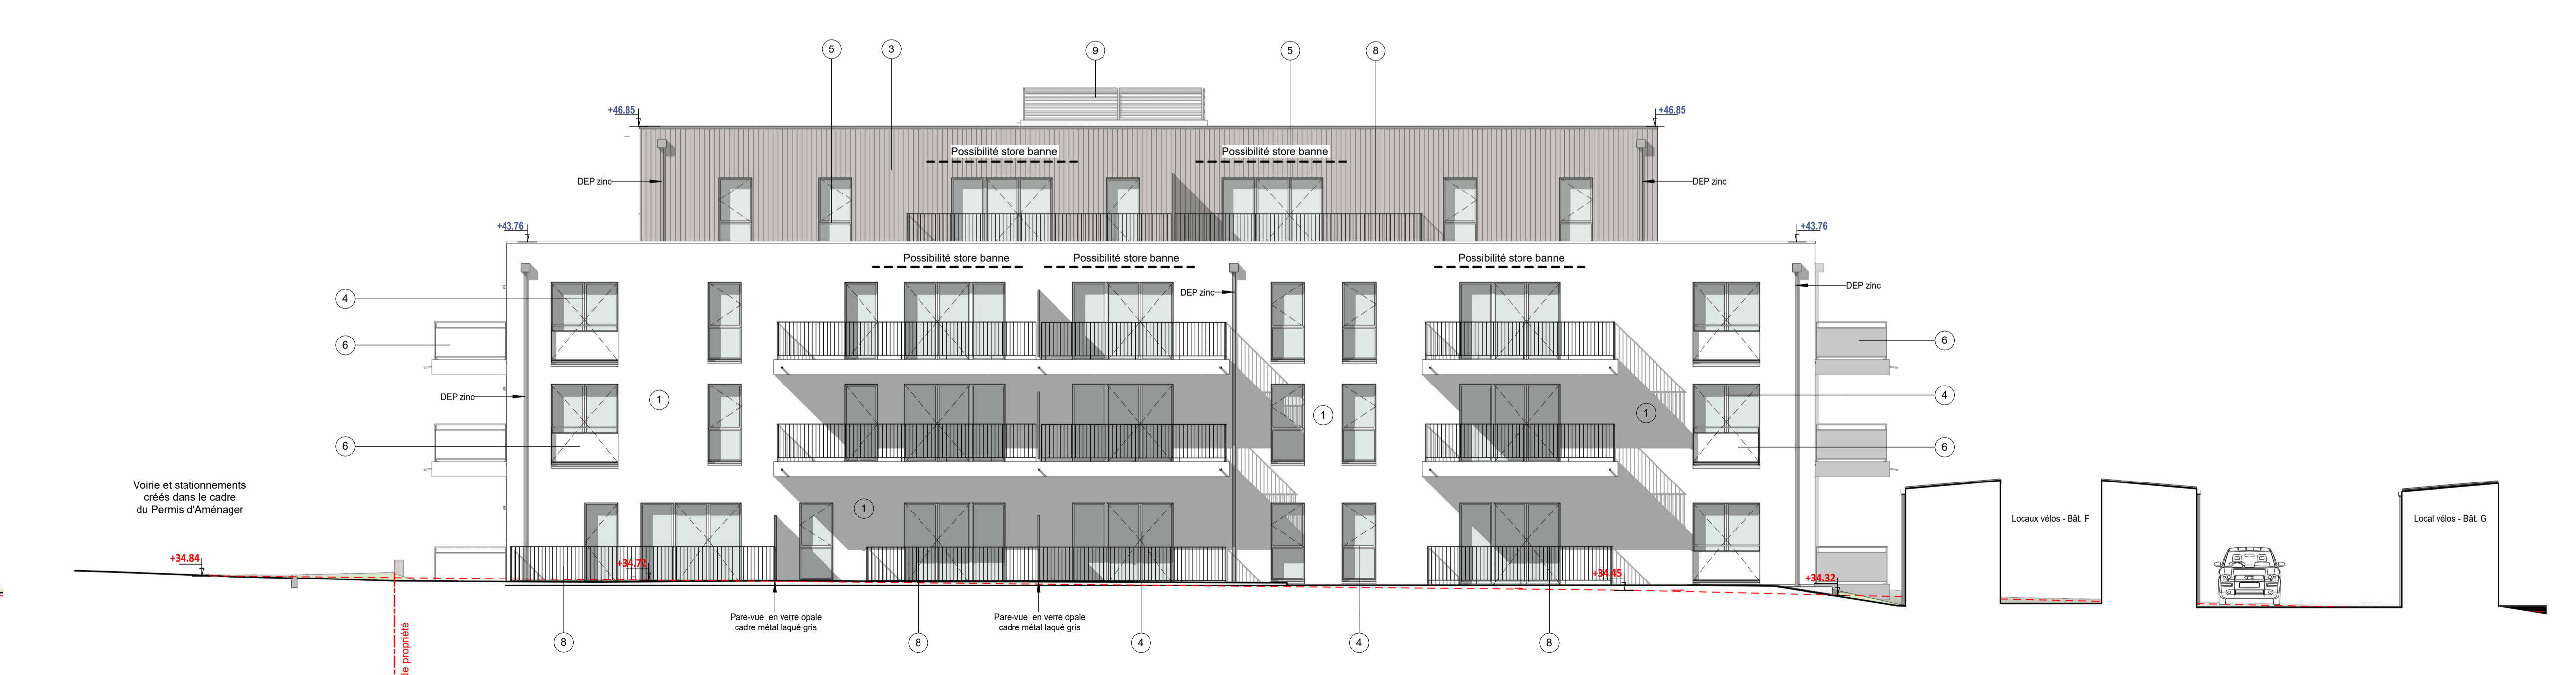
5
3
9
5
8

+46.85
+46.85

Possibilité store banne
Possibilité store banne

DEP zinc
DEP zinc

+43.76
+43.76

Possibilité store banne
Possibilité store banne
Possibilité store banne

DEP zinc
DEP zinc

4
6
DEP zinc
1
6
1
1
1
6
4
6

Voirie et stationnements créés dans le cadre du Permis d'Aménager

Locaux vélos - Bât. F
Local vélos - Bât. G

+34.84
+34.72
+34.45
+34.32

Pare-vue en verre opale cadre métal laqué gris
Pare-vue en verre opale cadre métal laqué gris

8
8
4
4
8

le propriété